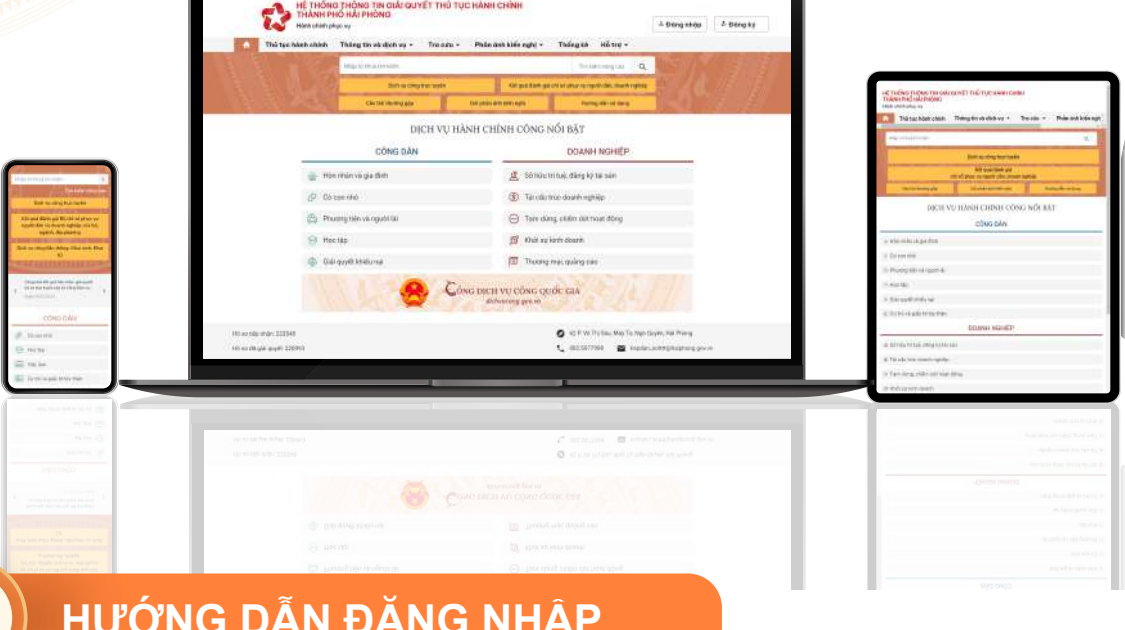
HỆ THỐNG THÔNG TIN GIẢI QUYẾT THỦ TỤC HÀNH CHÍNH
THÀNH PHỐ HẢI PHÒNG
Hành chính phục vụ

Đăng nhập
Đăng ký

Thủ tục hành chính
Thông tin và dịch vụ
Tra cứu
Phản ánh kiến nghị
Thống kê
Hỗ trợ

Nhập từ khóa tìm kiếm
Tìm kiếm nâng cao

Dịch vụ công trực tuyến
Kết quả đánh giá chỉ số phục vụ người dân, doanh nghiệp
Cán bộ thường gặp
Gửi phản ánh kiến nghị
Hướng dẫn sử dụng

DỊCH VỤ HÀNH CHÍNH CÔNG NỔI BẬT

CÔNG DÂN
Hôn nhân và gia đình
Có con nhỏ
Phương tiện và người lái
Học tập
Giải quyết khiếu nại

DOANH NGHIỆP
Sở hữu trí tuệ, đăng ký tài sản
Tái cấu trúc doanh nghiệp
Tạm dừng, chấm dứt hoạt động
Khởi sự kinh doanh
Thương mại, quảng cáo

CỔNG DỊCH VỤ CÔNG QUỐC GIA
dichvucong.gov.vn

Hồ sơ tiếp nhận: 223345
Hồ sơ đã giải quyết: 220993

42 P. Vũ Thị Sáu, Máy Tơ, Ngô Quyền, Hải Phòng
0923577988
hopdan.uonh@haiphong.gov.vn

DỊCH VỤ HÀNH CHÍNH CÔNG NỔI BẬT
CÔNG DÂN
DOANH NGHIỆP

HƯỚNG DẪN ĐĂNG NHẬP